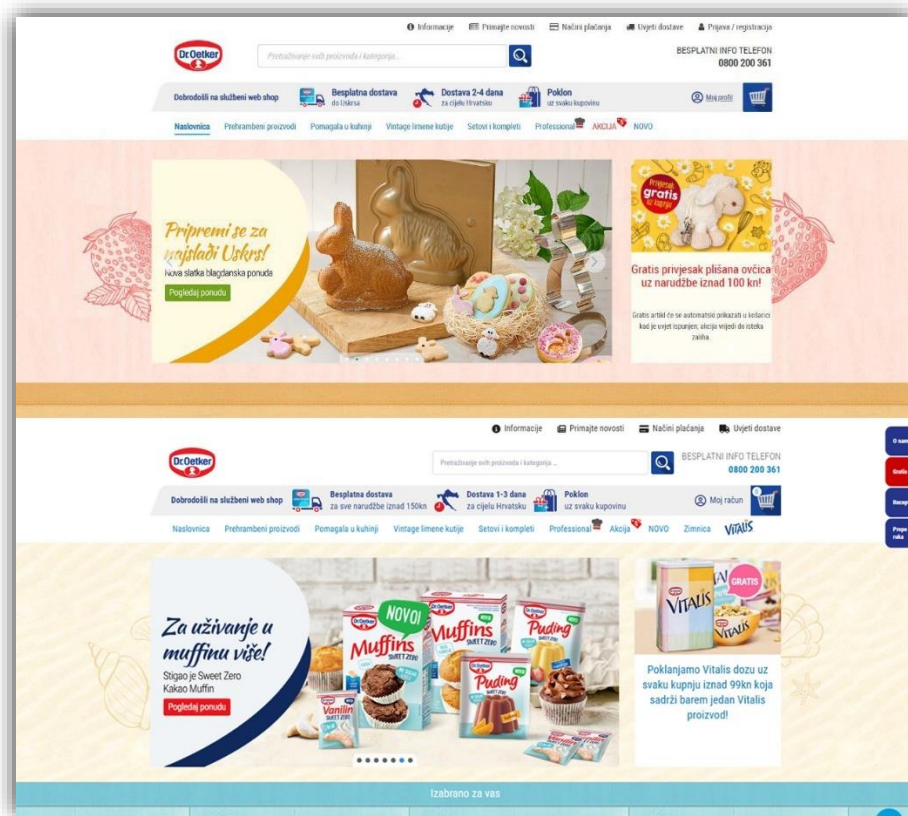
Informacije Primajte novosti Načini plaćanja Uvjeti dostave Prijava / registracija

Dr.Oetker

Pretraživanje svih proizvoda i kategorija...

BESPLATNI INFO TELEFON
0800 200 361

Dobrodošli na službeni web shop

Besplatna dostava
do Uskrsa

Dostava 2-4 dana
za cijelu Hrvatsku

Poklon
uz svaku kupovinu

Moj profil

Naslovnica Prehrambeni proizvodi Pomagala u kuhinji Vintage limene kutije Setovi i kompleti Professional AKCIJA NOVO

Pripremi se za najslađi Uskrs!
Nova slatka blagdanska ponuda

Pogledaj ponudu

Privjesak gratis uz narudžbu

Gratis privjesak plišana ovčica uz narudžbe iznad 100 kn!

Gratis artikl će se automatski prikazati u košarici kad je uvjet ispunjen, akcija vrijedi do isteka zaliha.

Informacije Primajte novosti Načini plaćanja Uvjeti dostave

Dr.Oetker

Pretraživanje svih proizvoda i kategorija ...

BESPLATNI INFO TELEFON
0800 200 361

Dobrodošli na službeni web shop

Besplatna dostava
za sve narudžbe iznad 150kn

Dostava 1-3 dana
za cijelu Hrvatsku

Poklon
uz svaku kupovinu

Moj račun

Naslovnica Prehrambeni proizvodi Pomagala u kuhinji Vintage limene kutije Setovi i kompleti Professional Akcija NOVO Zimnica VITALIS

Za uživanje u muffinu više!
Stigao je Sweet Zero Kakao Muffin

Pogledaj ponudu

NOVO!
Dr.Oetker Muffins SWEET ZERO
Dr.Oetker Muffins SWEET ZERO
Dr.Oetker Puding SWEET ZERO
Dr.Oetker Puding SWEET ZERO
Vanilin SWEET ZERO

VITALIS GRATIS

Poklanjamo Vitalis dozu uz svaku kupnju iznad 99kn koja sadrži barem jedan Vitalis proizvod!

Izabrano za vas

O nama
Grafis
Recep
Prepo raka